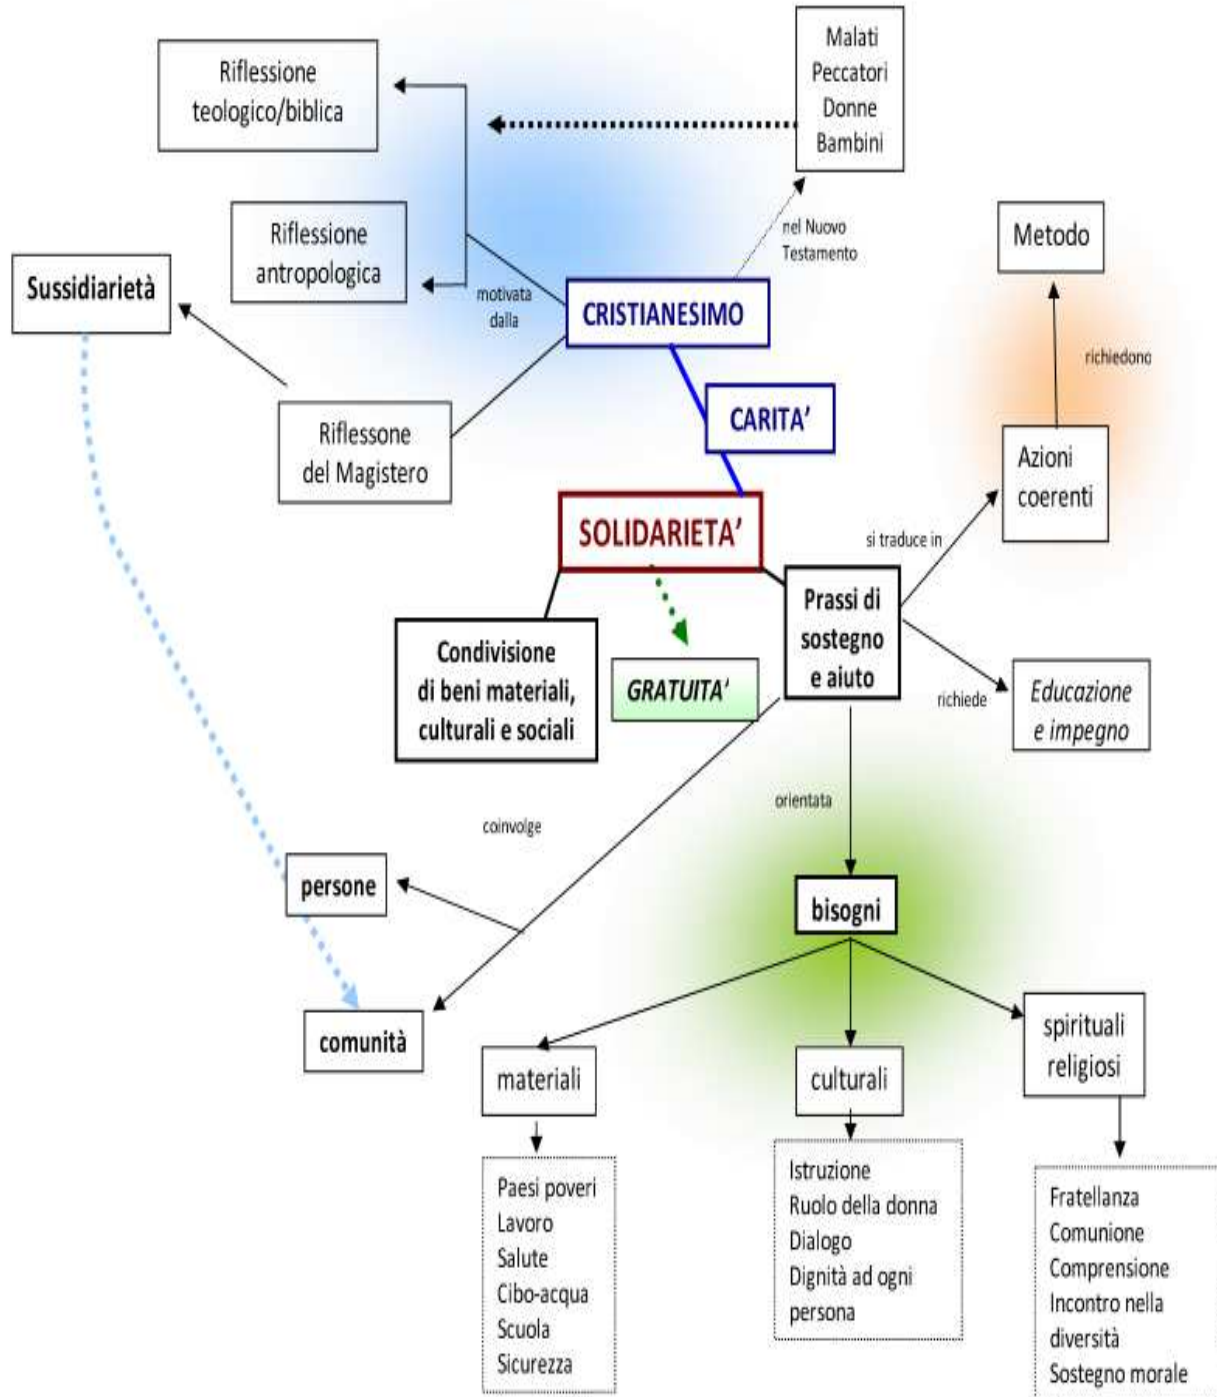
Riflessione teologico/biblica

Malati
Peccatori
Donne
Bambini

Riflessione antropologica

nel Nuovo Testamento

Metodo

Sussidiarietà

motivata dalla

CRISTIANESIMO

richiedono

Riflessione del Magistero

CARITA'

Azioni coerenti

SOLIDARIETA'

si traduce in

Prassi di sostegno e aiuto

Condivisione di beni materiali, culturali e sociali

GRATUITA'

richiede

Educazione e impegno

orientata

coinvolge

persone

bisogni

comunità

materiali

culturali

spirituali religiosi

Paesi poveri
Lavoro
Salute
Cibo-acqua
Scuola
Sicurezza

Istruzione
Ruolo della donna
Dialogo
Dignità ad ogni persona

Fratellanza
Comunione
Comprensione
Incontro nella diversità
Sostegno morale